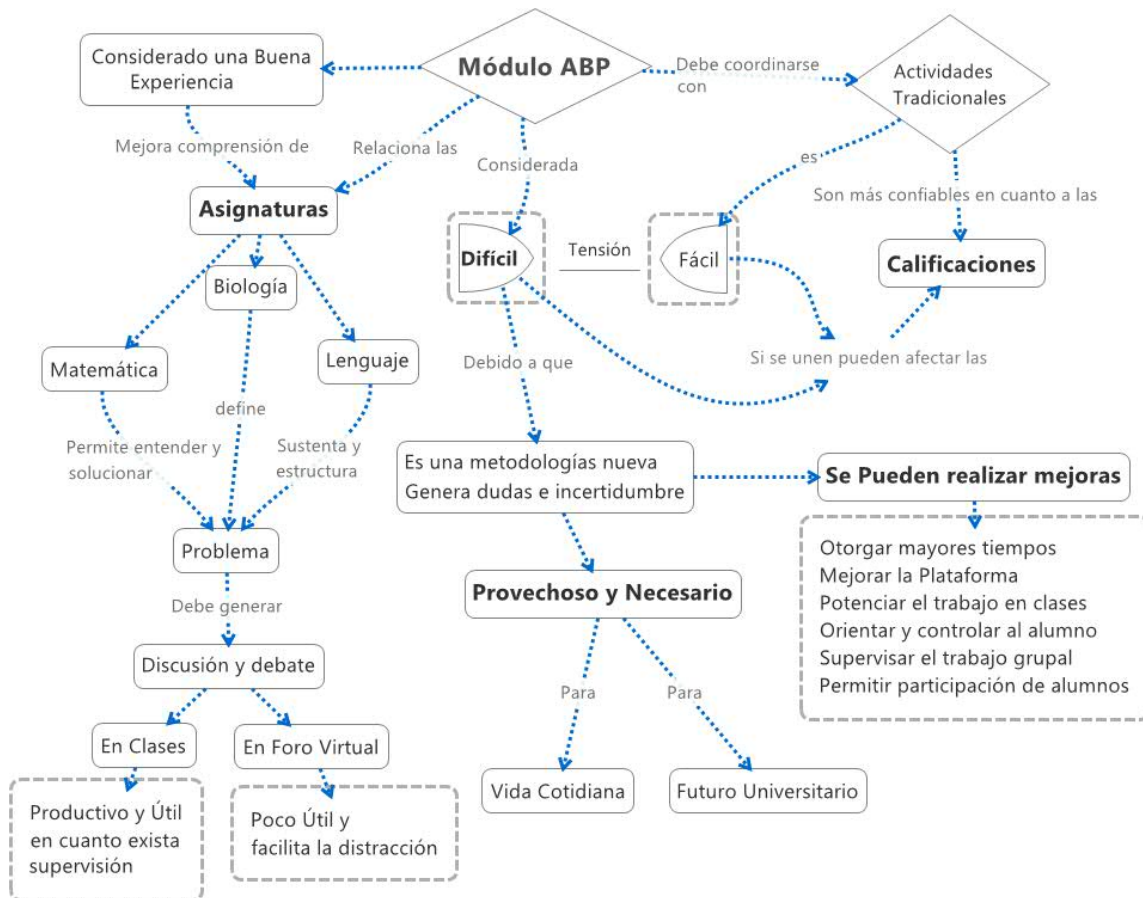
Módulo ABP

Considerado una Buena Experiencia

Debe coordinarse con

Actividades Tradicionales

Mejora comprensión de

Relaciona las

Considerada

es

Son más confiables en cuanto a las

Asignaturas

Difícil

Tensión

Fácil

Calificaciones

Biología

Matemática

Lenguaje

define

Debido a que

Si se unen pueden afectar las

Permite entender y solucionar

Sustenta y estructura

Es una metodologías nueva
Genera dudas e incertidumbre

Se Pueden realizar mejoras

Otorgar mayores tiempos
Mejorar la Plataforma
Potenciar el trabajo en clases
Orientar y controlar al alumno
Supervisar el trabajo grupal
Permitir participación de alumnos

Problema

Debe generar

Provechoso y Necesario

Discusión y debate

Para

Para

En Clases

En Foro Virtual

Vida Cotidiana

Futuro Universitario

Productivo y Útil en cuanto exista supervisión

Poco Útil y facilita la distracción